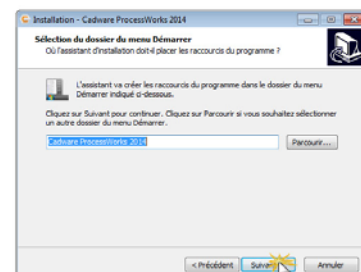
Installation - Cadware ProcessWorks 2014

Sélection du dossier du menu Démarrer
Où l'assistant d'installation doit-il placer les raccourcis du programme ?

L'assistant va créer les raccourcis du programme dans le dossier du menu Démarrer indiqué ci-dessous.

Cliquez sur Suivant pour continuer. Cliquez sur Parcourir si vous souhaitez sélectionner un autre dossier du menu Démarrer.

Cadware ProcessWorks 2014

Parcourir...

< Précédent

Suivant

Annuler